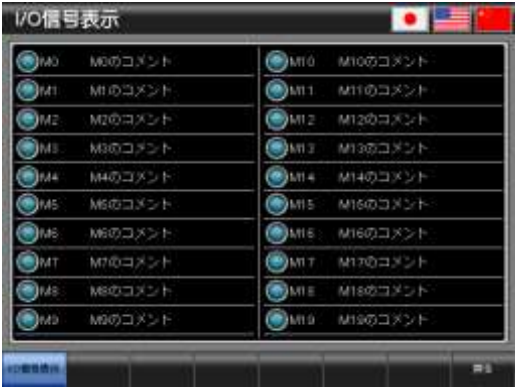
I/O信号表示

M0 M0のコメント
M1 M1のコメント
M2 M2のコメント
M3 M3のコメント
M4 M4のコメント
M5 M5のコメント
M6 M6のコメント
M7 M7のコメント
M8 M8のコメント
M9 M9のコメント

M10 M10のコメント
M11 M11のコメント
M12 M12のコメント
M13 M13のコメント
M14 M14のコメント
M15 M15のコメント
M16 M16のコメント
M17 M17のコメント
M18 M18のコメント
M19 M19のコメント

I/O信号表示

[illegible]